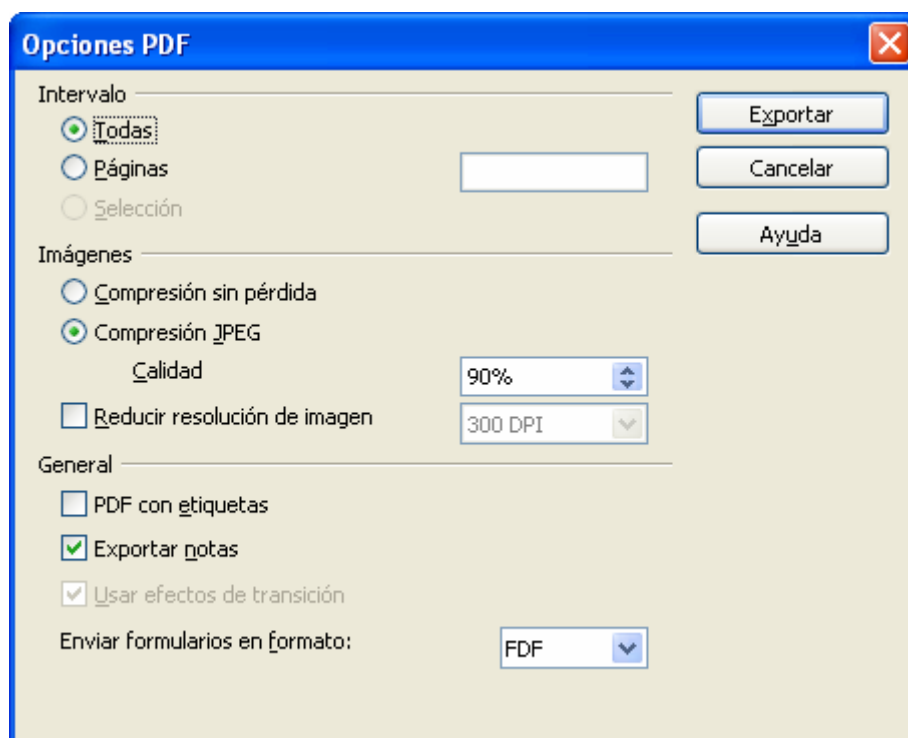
Opciones PDF

Intervalo
Todas
Páginas
Selección

Imágenes
Compresión sin pérdida
Compresión JPEG
Calidad 90%
Reducir resolución de imagen 300 DPI

General
PDF con etiquetas
Exportar notas
Usar efectos de transición
Enviar formularios en formato: FDF

Exportar
Cancelar
Ayuda